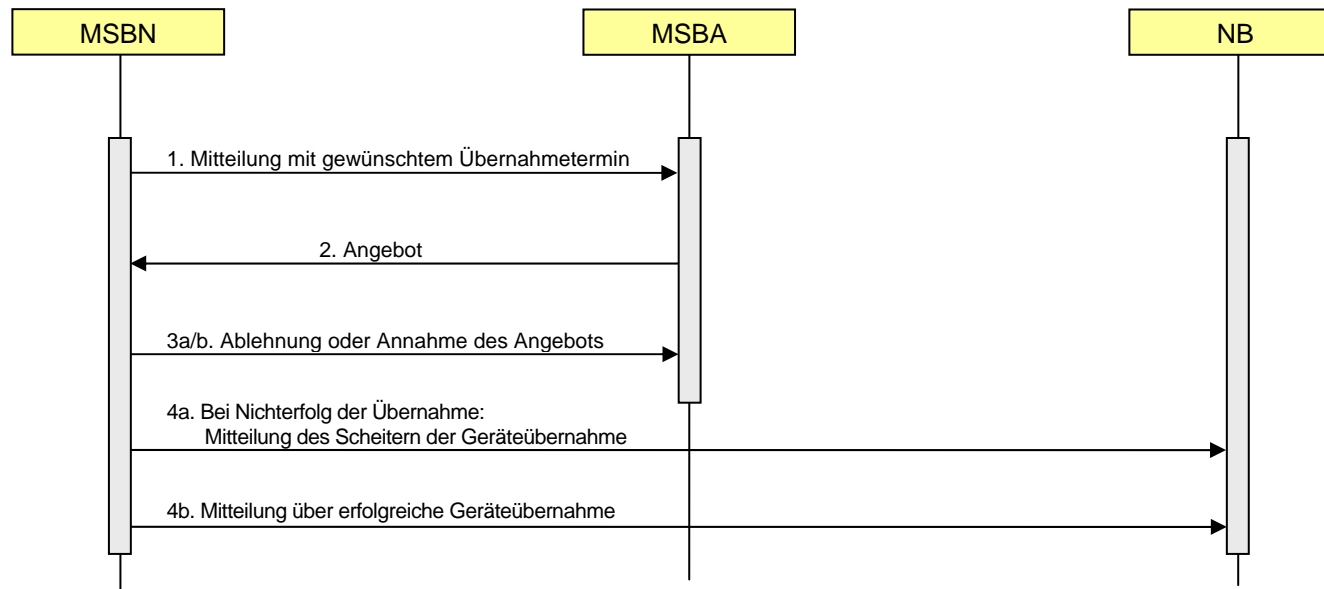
MSBN

MSBA

NB

1. Mitteilung mit gewünschtem Übernahmetermin

2. Angebot

3a/b. Ablehnung oder Annahme des Angebots

4a. Bei Nichterfolg der Übernahme:
Mitteilung des Scheitern der Geräteübernahme

4b. Mitteilung über erfolgreiche Geräteübernahme